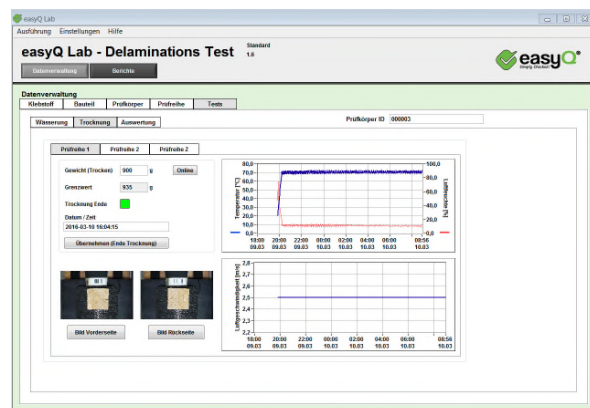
easyQ Lab

Ausführung Einstellungen Hilfe

easyQ Lab - Delaminations Test

Standard
1.6

easyQ
Simply Checked

Datenverwaltung Berichte

Datenverwaltung

Klebstoff Bauteil Prüfkörper Prüfreihe Tests

Wasserung Trocknung Auswertung

Prüfkörper ID 000003

Prüfreihe 1 Prüfreihe 2 Prüfreihe 2

Gewicht (Trocken) 900 g Online

Grenzwert 935 g

Trocknung Ende

Datum / Zeit
2016-03-10 16:04:15

Übernehmen (Ende Trocknung)

Bild Vorderseite Bild Rückseite

Temperatur [°C]
80,0
70,0
60,0
50,0
40,0
30,0
20,0
10,0
0,0

Luftfeuchtigkeit [%]
100,0
80,0
60,0
40,0
20,0
0,0

18:00 09.03
20:00 09.03
22:00 09.03
00:00 10.03
02:00 10.03
04:00 10.03
06:00 10.03
08:56 10.03

Luftgeschwindigkeit [m/s]
2,8
2,7
2,6
2,5
2,4
2,3
2,2

18:00 09.03
20:00 09.03
22:00 09.03
00:00 10.03
02:00 10.03
04:00 10.03
06:00 10.03
08:56 10.03